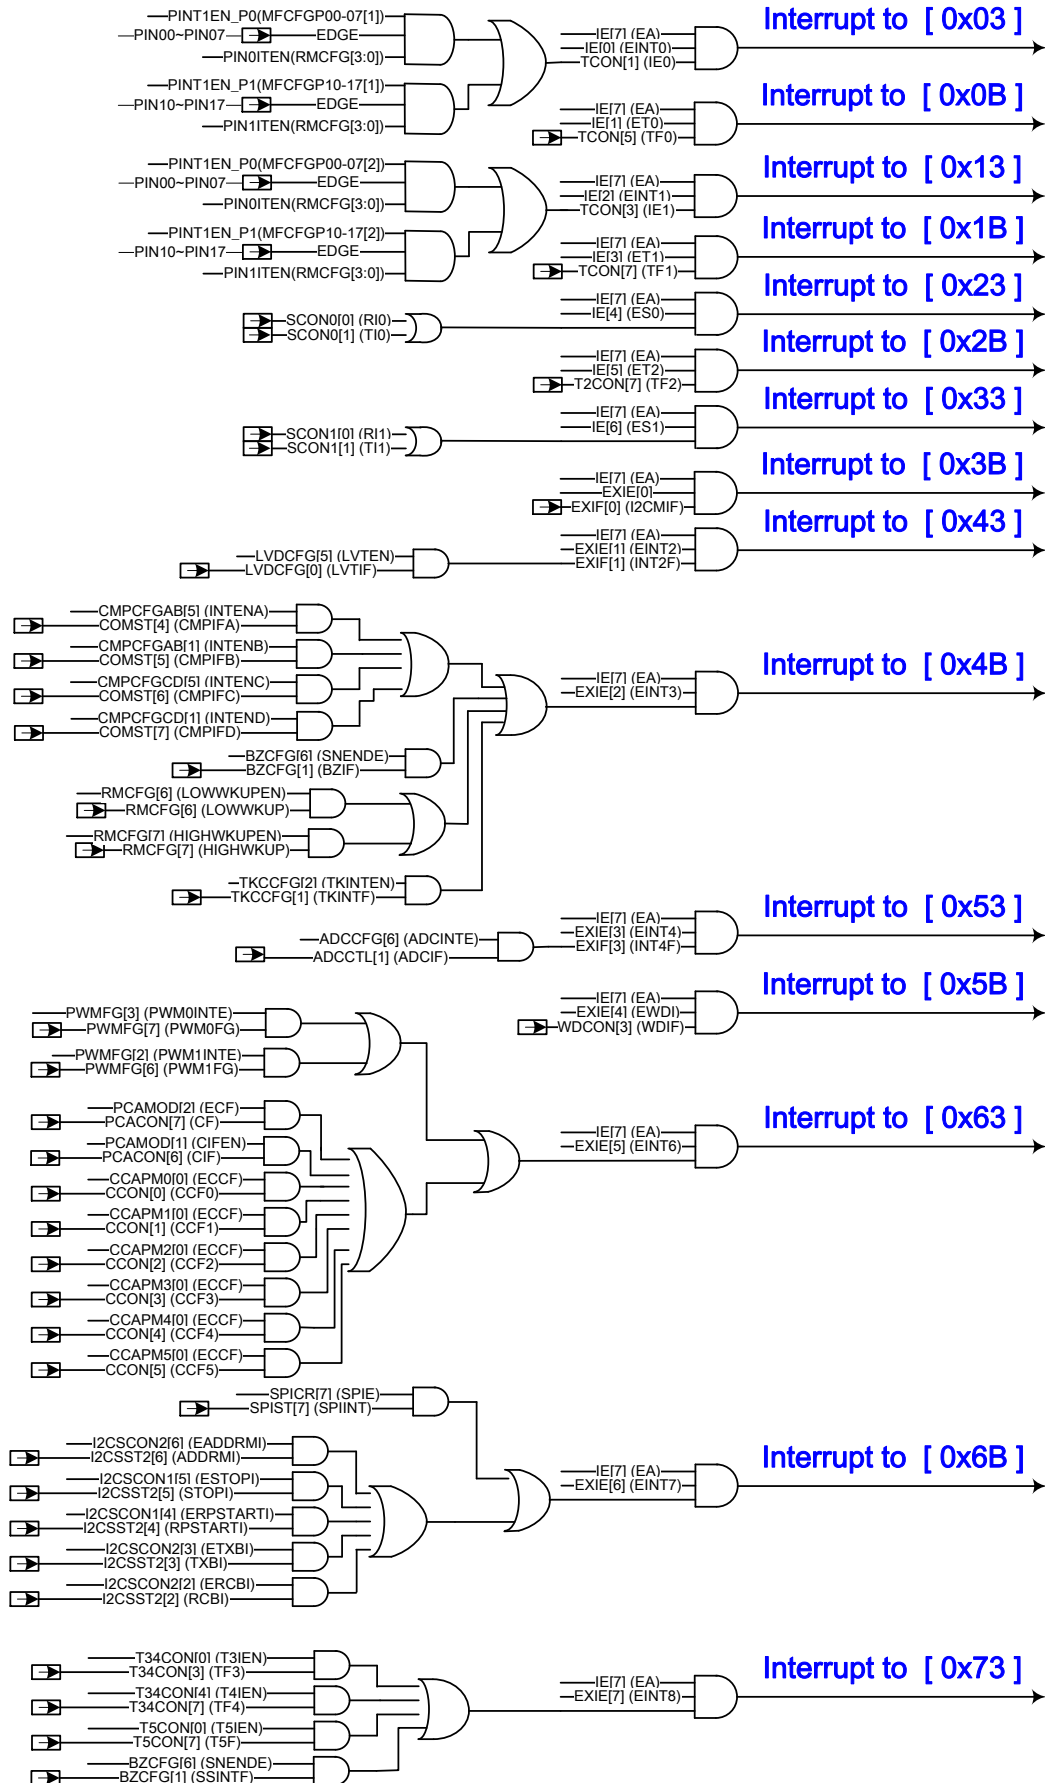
PINT1EN_P0(MFCFGP00-07[1])
PIN00~PIN07
EDGE
PIN0ITEN(RMCFG[3:0])
PINT1EN_P1(MFCFGP10-17[1])
PIN10~PIN17
EDGE
PIN1ITEN(RMCFG[3:0])
IE[7] (EA)
IE[0] (EINT0)
TCON[1] (IE0)
Interrupt to [ 0x03 ]
IE[7] (EA)
IE[1] (ET0)
TCON[5] (TF0)
Interrupt to [ 0x0B ]
PINT1EN_P0(MFCFGP00-07[2])
PIN00~PIN07
EDGE
PIN0ITEN(RMCFG[3:0])
PINT1EN_P1(MFCFGP10-17[2])
PIN10~PIN17
EDGE
PIN1ITEN(RMCFG[3:0])
IE[7] (EA)
IE[2] (EINT1)
TCON[3] (IE1)
Interrupt to [ 0x13 ]
IE[7] (EA)
IE[3] (ET1)
TCON[7] (TF1)
Interrupt to [ 0x1B ]
SCON0[0] (RI0)
SCON0[1] (TI0)
IE[7] (EA)
IE[4] (ES0)
Interrupt to [ 0x23 ]
IE[7] (EA)
IE[5] (ET2)
T2CON[7] (TF2)
Interrupt to [ 0x2B ]
SCON1[0] (RI1)
SCON1[1] (TI1)
IE[7] (EA)
IE[6] (ES1)
Interrupt to [ 0x33 ]
IE[7] (EA)
EXIE[0]
EXIF[0] (I2CMIF)
Interrupt to [ 0x3B ]
LVDCFG[5] (LVTEN)
LVDCFG[0] (LVTIF)
IE[7] (EA)
EXIE[1] (EINT2)
EXIF[1] (INT2F)
Interrupt to [ 0x43 ]
CMPCFGAB[5] (INTENA)
COMST[4] (CMPIFA)
CMPCFGAB[1] (INTENB)
COMST[5] (CMPIFB)
CMPCFGCD[5] (INTENC)
COMST[6] (CMPIFC)
CMPCFGCD[1] (INTEND)
COMST[7] (CMPIFD)
BZCFG[6] (SNENDE)
BZCFG[1] (BZIF)
RMCFG[6] (LOWWKUPEN)
RMCFG[6] (LOWWKUP)
RMCFG[7] (HIGHWKUPEN)
RMCFG[7] (HIGHWKUP)
TKCCFG[2] (TKINTEN)
TKCCFG[1] (TKINTF)
IE[7] (EA)
EXIE[2] (EINT3)
Interrupt to [ 0x4B ]
ADCCFG[6] (ADCINTE)
ADCCTL[1] (ADCIF)
IE[7] (EA)
EXIE[3] (EINT4)
EXIF[3] (INT4F)
Interrupt to [ 0x53 ]
IE[7] (EA)
EXIE[4] (EWDI)
WDCON[3] (WDIF)
Interrupt to [ 0x5B ]
PWMFG[3] (PWM0INTE)
PWMFG[7] (PWM0FG)
PWMFG[2] (PWM1INTE)
PWMFG[6] (PWM1FG)
PCAMOD[2] (ECF)
PCACON[7] (CF)
PCAMOD[1] (CIFEN)
PCACON[6] (CIF)
CCAPM0[0] (ECCF)
CCON[0] (CCF0)
CCAPM1[0] (ECCF)
CCON[1] (CCF1)
CCAPM2[0] (ECCF)
CCON[2] (CCF2)
CCAPM3[0] (ECCF)
CCON[3] (CCF3)
CCAPM4[0] (ECCF)
CCON[4] (CCF4)
CCAPM5[0] (ECCF)
CCON[5] (CCF5)
IE[7] (EA)
EXIE[5] (EINT6)
Interrupt to [ 0x63 ]
SPICR[7] (SPIE)
SPIST[7] (SPIINT)
I2CSCON2[6] (EADDRMI)
I2CSST2[6] (ADDRMI)
I2CSCON1[5] (ESTOPI)
I2CSST2[5] (STOPI)
I2CSCON1[4] (ERPSTARTI)
I2CSST2[4] (RPSTARTI)
I2CSCON2[3] (ETXBI)
I2CSST2[3] (TXBI)
I2CSCON2[2] (ERCBI)
I2CSST2[2] (RCBI)
IE[7] (EA)
EXIE[6] (EINT7)
Interrupt to [ 0x6B ]
T34CON[0] (T3IEN)
T34CON[3] (TF3)
T34CON[4] (T4IEN)
T34CON[7] (TF4)
T5CON[0] (T5IEN)
T5CON[7] (T5F)
BZCFG[6] (SNENDE)
BZCFG[1] (SSINTF)
IE[7] (EA)
EXIE[7] (EINT8)
Interrupt to [ 0x73 ]